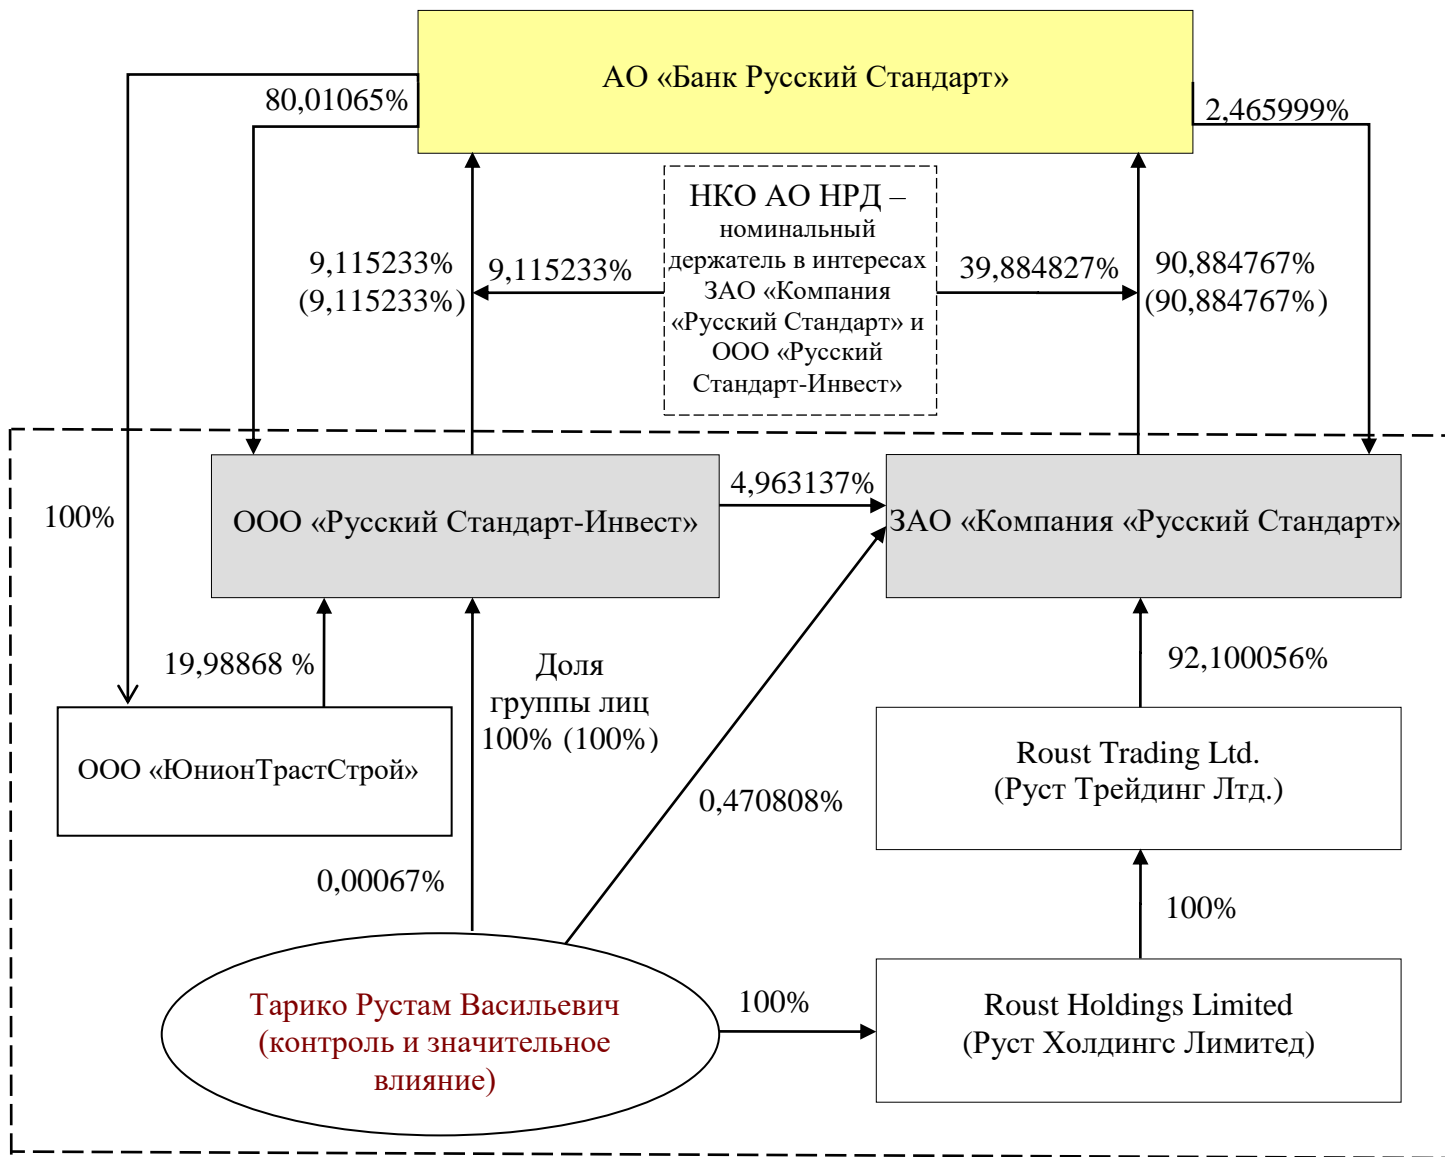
АО «Банк Русский Стандарт»

80,01065%

2,465999%

НКО АО НРД – номинальный держатель в интересах ЗАО «Компания «Русский Стандарт» и ООО «Русский Стандарт-Инвест»

9,115233% (9,115233%)

9,115233%

39,884827%

90,884767% (90,884767%)

100%

ООО «Русский Стандарт-Инвест»

4,963137%

ЗАО «Компания «Русский Стандарт»

19,98868 %

Доля группы лиц 100% (100%)

92,100056%

ООО «ЮнионТрастСтрой»

Roust Trading Ltd. (Руст Трейдинг Лтд.)

0,470808%

0,00067%

100%

Тарико Рустам Васильевич (контроль и значительное влияние)

100%

Roust Holdings Limited (Руст Холдингс Лимитед)